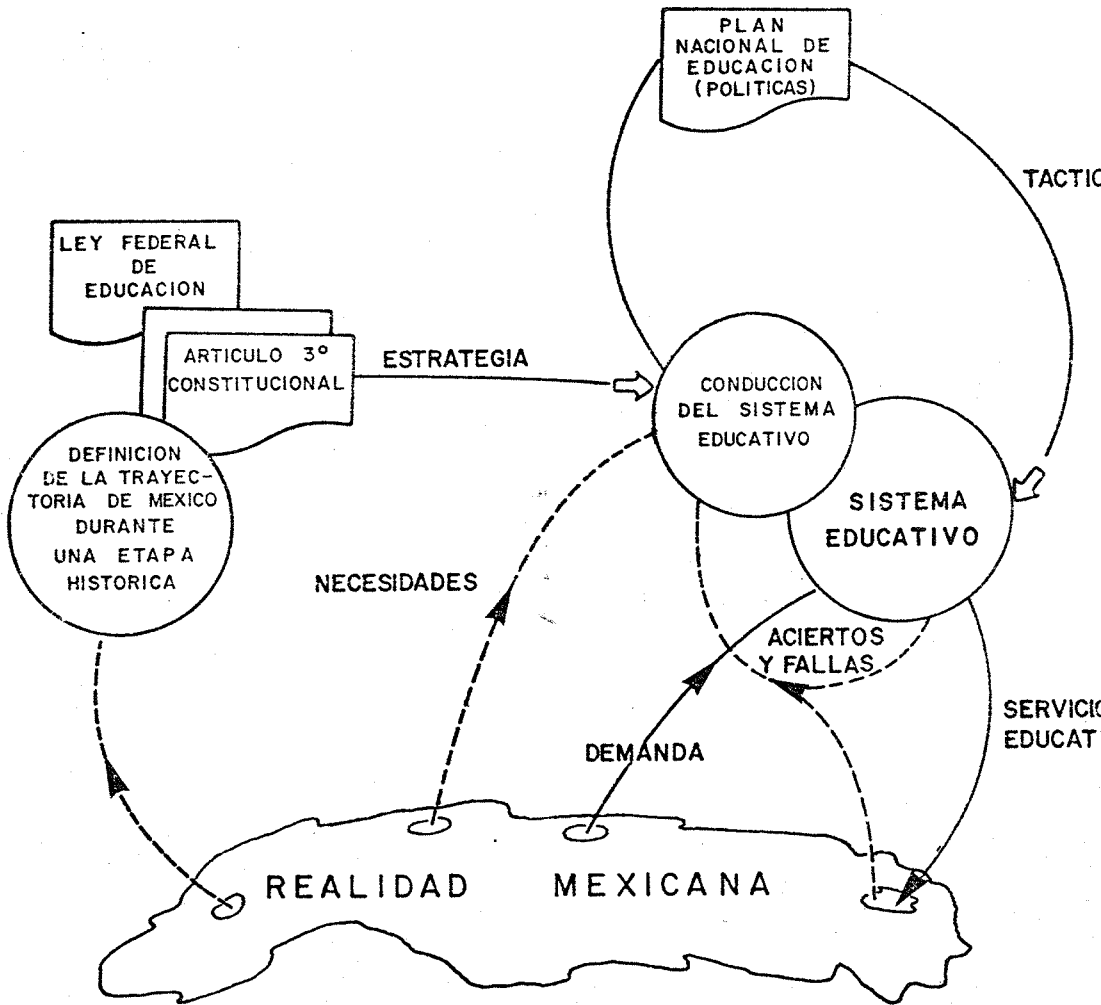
PLAN NACIONAL DE EDUCACION (POLITICAS)

TACTIC

LEY FEDERAL DE EDUCACION

ARTICULO 3° CONSTITUCIONAL

ESTRATEGIA

CONDUCCION DEL SISTEMA EDUCATIVO

DEFINICION DE LA TRAYECTORIA DE MEXICO DURANTE UNA ETAPA HISTORICA

SISTEMA EDUCATIVO

NECESIDADES

ACIERTOS Y FALLAS

SERVICIO EDUCAT

DEMANDA

REALIDAD MEXICANA